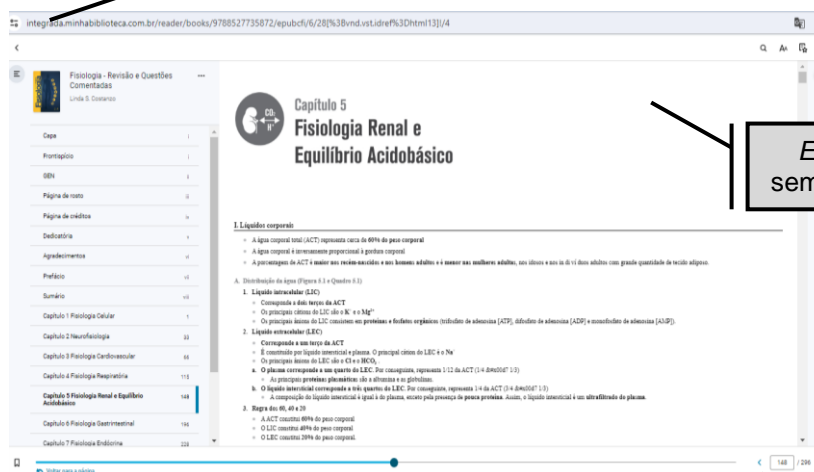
integrada.minhabiblioteca.com.br/reader/books/9788527735872/epubcfi/6/28[%3Bvnd.vst.idref%3Dhtml13]!/4

Fisiologia - Revisão e Questões Comentadas
Linda S. Costanzo

Capa
Frontispício
GEN
Página de rosto
Página de créditos
Dedicatória
Agradecimentos
Prefácio
Sumário
Capítulo 1 Fisiologia Celular
Capítulo 2 Neurofisiologia
Capítulo 3 Fisiologia Cardiovascular
Capítulo 4 Fisiologia Respiratória
Capítulo 5 Fisiologia Renal e Equilíbrio Acidobásico
Capítulo 6 Fisiologia Gastrintestinal
Capítulo 7 Fisiologia Endócrina

$CO_2$ $H^+$

Capítulo 5
Fisiologia Renal e Equilíbrio Acidobásico

E
sem

I. Líquidos corporais
A água corporal total (ACT) representa cerca de 60% do peso corporal
A água corporal é inversamente proporcional à gordura corporal
A porcentagem de ACT é maior nos recém-nascidos e nos homens adultos e é menor nas mulheres adultas, nos idosos e nos in di ví duos adultos com grande quantidade de tecido adiposo.

A. Distribuição da água (Figura 5.1 e Quadro 5.1)
1. Líquido intracelular (LIC)
Corresponde a dois terços da ACT
Os principais cátions do LIC são o $K^+$ e o $Mg^{2+}$
Os principais ânions do LIC consistem em proteínas e fosfatos orgânicos (trifosfato de adenosina [ATP], difosfato de adenosina [ADP] e monofosfato de adenosina [AMP]).
2. Líquido extracelular (LEC)
Corresponde a um terço da ACT
É constituído por líquido intersticial e plasma. O principal cátion do LEC é o $Na^+$
Os principais ânions do LEC são o $Cl^-$ e o $HCO_3^-$
a. O plasma corresponde a um quarto do LEC. Por conseguinte, representa 1/12 da ACT (1/4 &#x00d7; 1/3)
As principais proteínas plasmáticas são a albumina e as globulinas.
b. O líquido intersticial corresponde a três quartos do LEC. Por conseguinte, representa 1/4 da ACT (3/4 &#x00d7; 1/3)
A composição do líquido intersticial é igual à do plasma, exceto pela presença de pouca proteína. Assim, o líquido intersticial é um ultrafiltrado do plasma.
3. Regra dos 60, 40 e 20
A ACT constitui 60% do peso corporal
O LIC constitui 40% do peso corporal
O LEC constitui 20% do peso corporal.

Voltar para a página
148 / 296